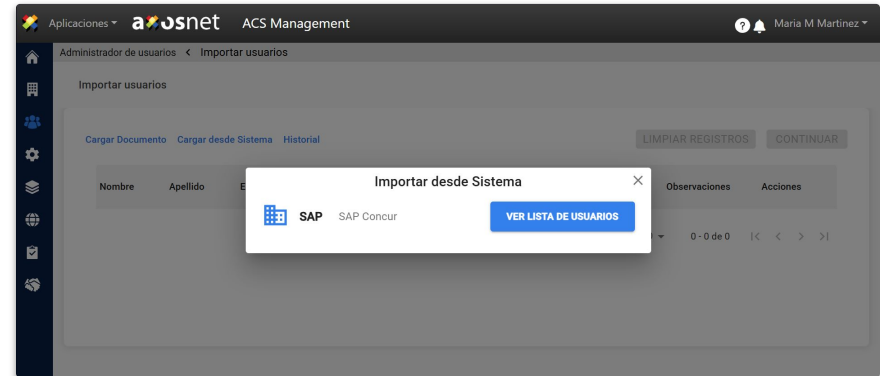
Aplicaciones ▾ a osnet ACS Management

Maria M Martinez ▾

Administrador de usuarios < Importar usuarios

Importar usuarios

Cargar Documento Cargar desde Sistema Historial

LIMPIAR REGISTROS CONTINUAR

Nombre Apellido E

Observaciones Acciones

0 - 0 de 0 |< < > >|

Importar desde Sistema ×

SAP SAP Concur

VER LISTA DE USUARIOS